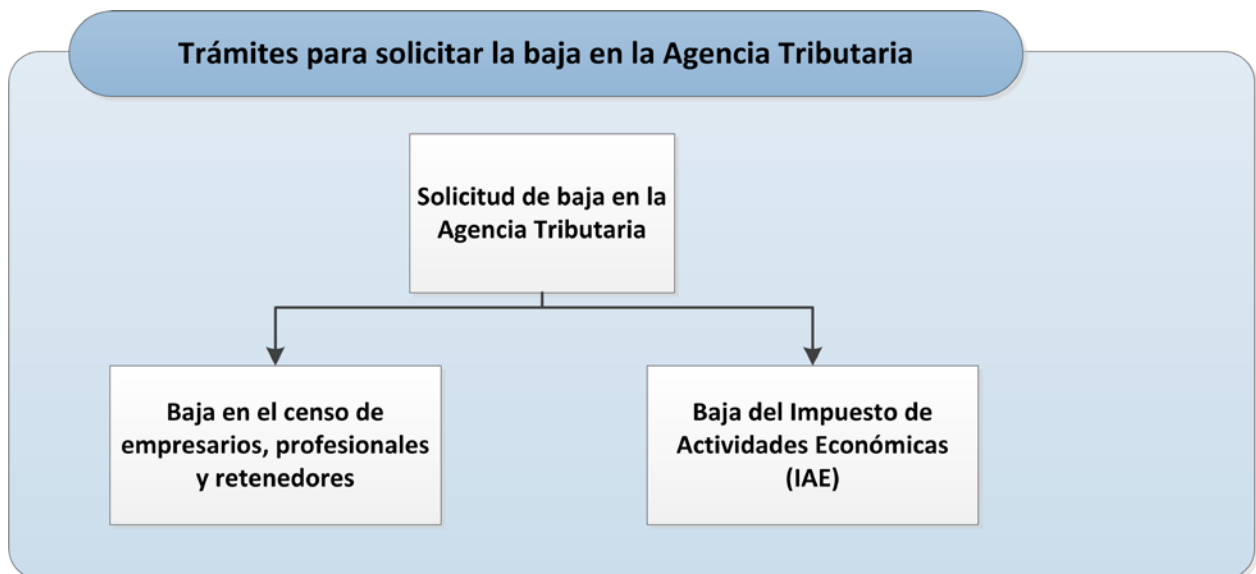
Trámites para solicitar la baja en la Agencia Tributaria

Solicitud de baja en la Agencia Tributaria

Baja en el censo de empresarios, profesionales y retenedores

Baja del Impuesto de Actividades Económicas (IAE)